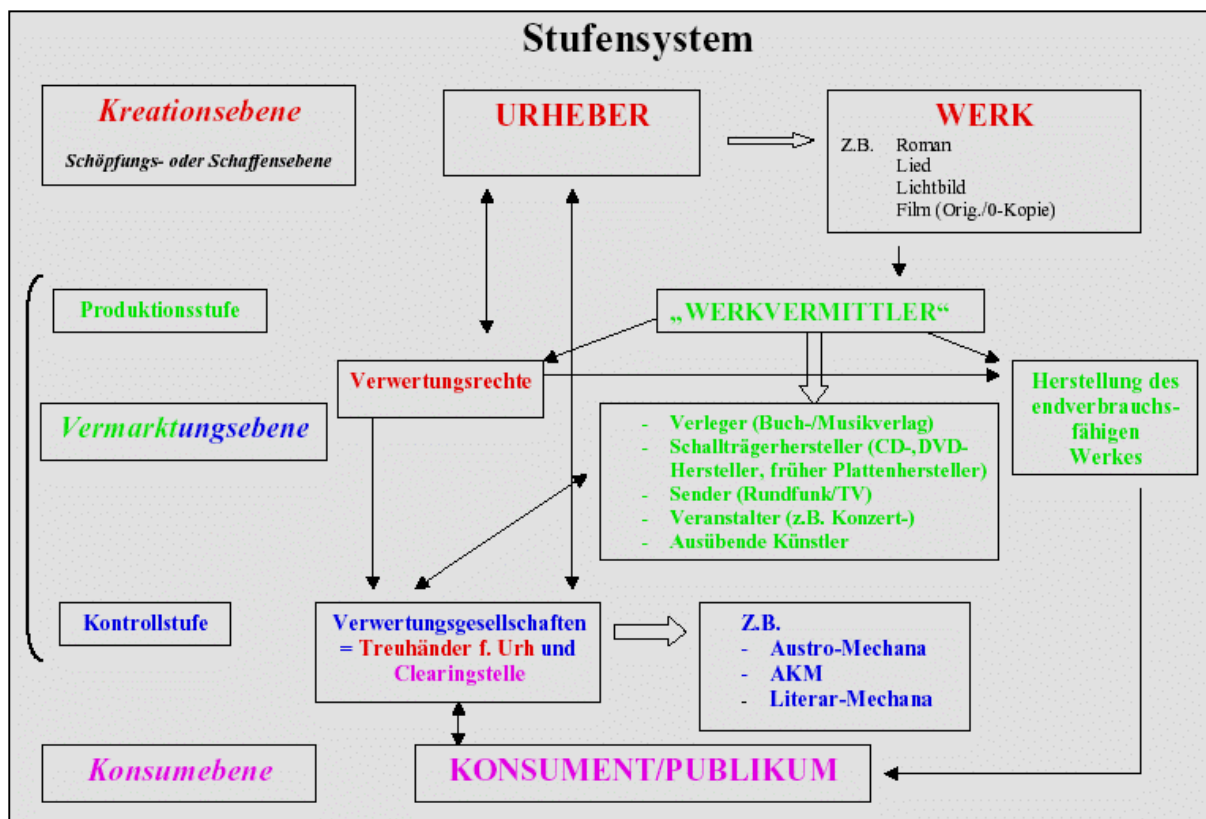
Stufensystem

Kreationsebene
Schöpfungs- oder Schaffensebene

URHEBER

WERK
Z.B. Roman
Lied
Lichtbild
Film (Orig./0-Kopie)

Produktionsstufe

„WERKVERMITTLER“

Verwertungsrechte

Herstellung des endverbrauchsfähigen Werkes

Vermarktungsebene

- Verleger (Buch-/Musikverlag)
- Schallträgerhersteller (CD-, DVD-Hersteller, früher Plattenhersteller)
- Sender (Rundfunk/TV)
- Veranstalter (z.B. Konzert-)
- Ausübende Künstler

Kontrollstufe

Verwertungsgesellschaften = Treuhänder f. Urh und Clearingstelle

Z.B.
- Austro-Mechana
- AKM
- Literar-Mechana

Konsumebene

KONSUMENT/PUBLIKUM